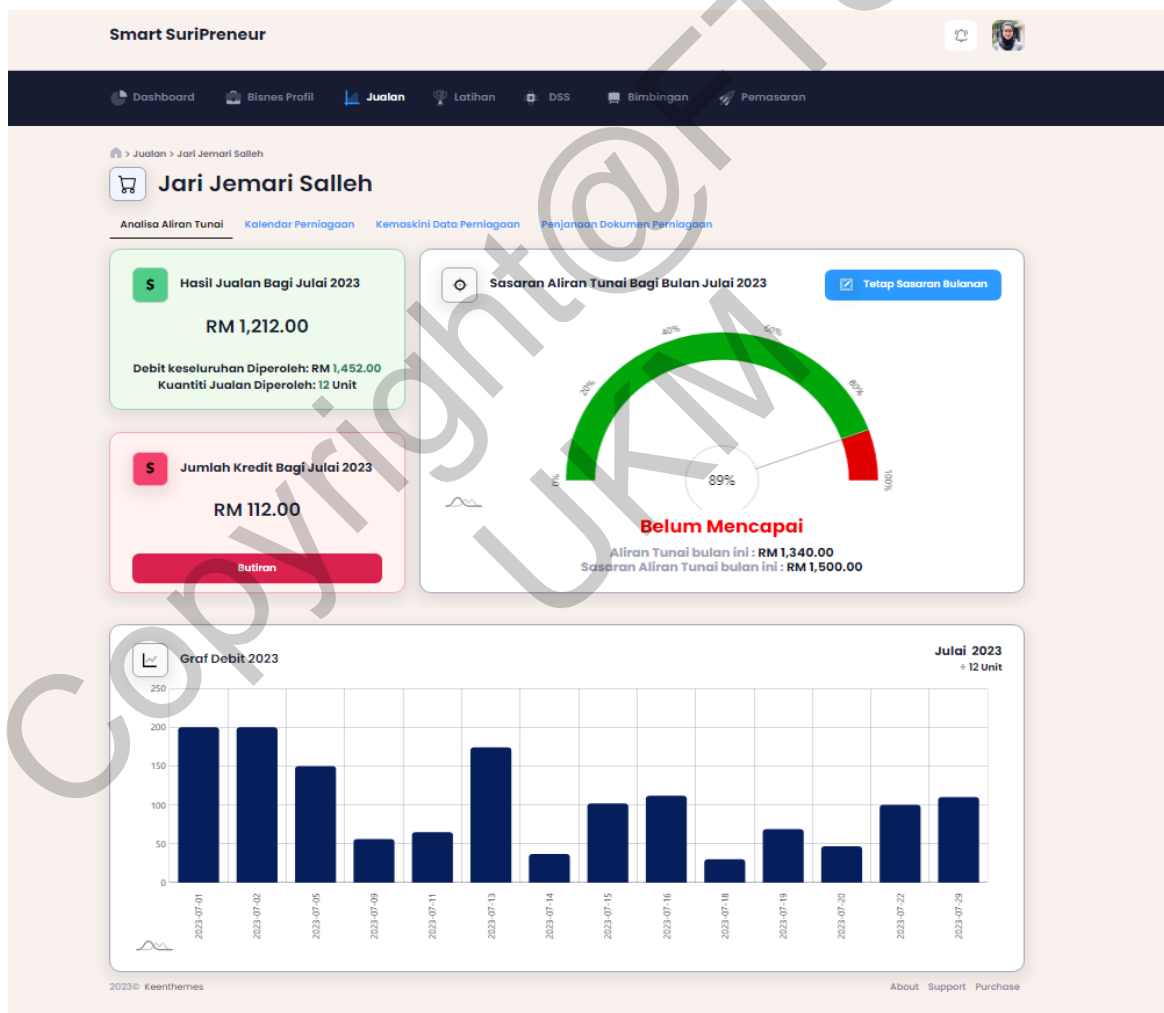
Smart SuriPreneur

Dashboard Bisnes Profil Jualan Latihan DSS Bimbingan Pemasaran

> Jualan > Jari Jemari Salleh

Jari Jemari Salleh

Analisa Aliran Tunai Kalendar Perniagaan Kemaskini Data Perniagaan Penjanaan Dokumen Perniagaan

$ Hasil Jualan Bagi Julai 2023

RM 1,212.00

Debit keseluruhan Diperoleh: RM 1,452.00
Kuantiti Jualan Diperoleh: 12 Unit

$ Jumlah Kredit Bagi Julai 2023

RM 112.00

Butiran

Sasaran Aliran Tunai Bagi Bulan Julai 2023

Tetap Sasaran Bulanan

0% 20% 40% 60% 80% 100%

89%

Belum Mencapai

Aliran Tunai bulan ini : RM 1,340.00
Sasaran Aliran Tunai bulan ini : RM 1,500.00

Graf Debit 2023

Julai 2023
+ 12 Unit

250
200
150
100
50
0

2023-07-01 2023-07-02 2023-07-05 2023-07-09 2023-07-11 2023-07-13 2023-07-14 2023-07-15 2023-07-16 2023-07-18 2023-07-19 2023-07-20 2023-07-22 2023-07-29

2023© Keenthemes

About Support Purchase

Copyright@FTSM UKM